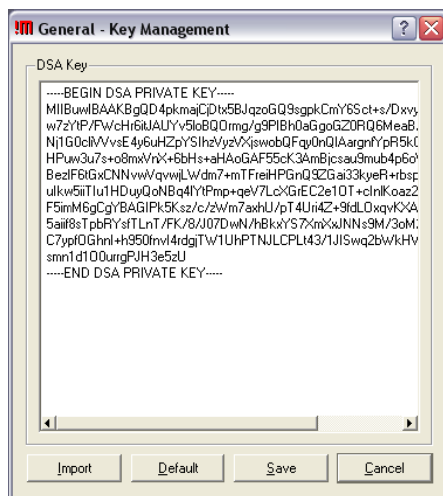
General - Key Management

DSA Key

-----BEGIN DSA PRIVATE KEY-----
MIIBuwIBAAKBgQD4pkmajCjDtx5BJqzoGQ9sgpkCmY6Sct+s/Dxvy
w7zYtP/FWcHr6itJAUYv5loBQ0rmg/g9PIBh0aGgoGZ0RQ6MeaB
Nj1G0cliVVvsE4y6uHZpYSIhzVyzVXjswobQFqv0nQIAargnfYpR5k0
HPuw3u7s+o8mxVnX+6bHs+aHAoGAF55cK3AmBjcsau9mub4p6o
BezIF6tGxCNNvwVqvwjLWdm7+mTFreiHPGnQ9ZGai33kyeR+rbsp
ulkw5iiTIu1HDuyQoNBq4lYtPmp+qeV7LcXGrEC2e1OT+cInlKoaz
F5imM6gCgYBAGIPk5Ksz/c/zWm7axhU/pT4Uri4Z+9fdLOxqvKXA
5aiif8sTpbRYsfTLnT/FK/8/J07DwN/hBkxYS7XmXxJNNs9M/3oM
C7ypfOGhnI+h950fnvI4rdgjTW1UhPTNJLCPLt43/1JISwq2bWkHV
smn1d1O0urrgPJH3e5zU
-----END DSA PRIVATE KEY-----

Import Default Save Cancel